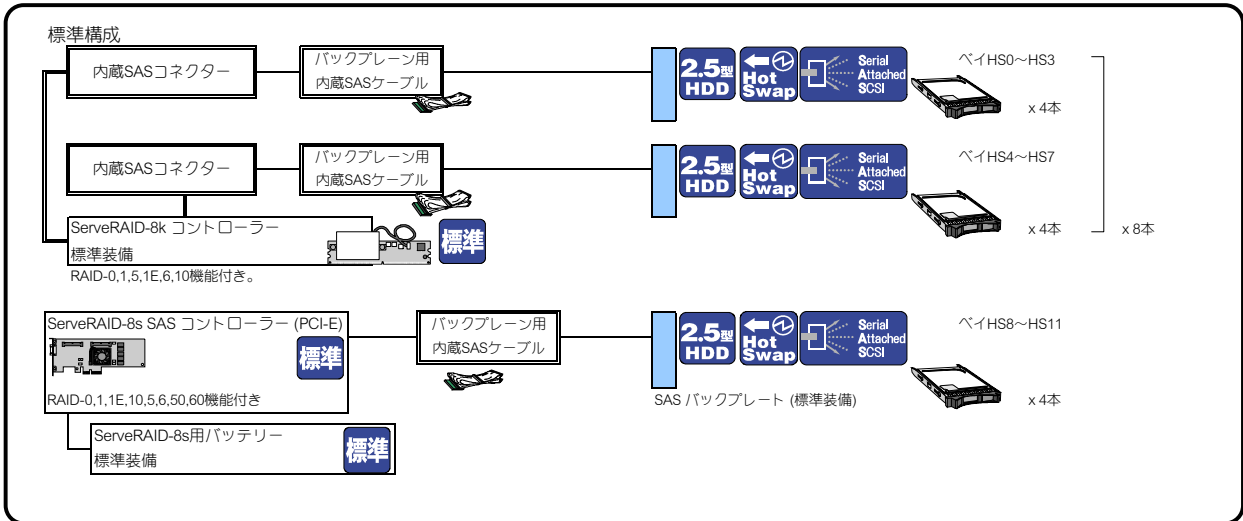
標準構成

内蔵SASコネクター

バックプレーン用
内蔵SASケーブル

2.5型 HDD

Hot Swap

Serial Attached SCSI

ベイHS0～HS3

x 4本

内蔵SASコネクター

バックプレーン用
内蔵SASケーブル

2.5型 HDD

Hot Swap

Serial Attached SCSI

ベイHS4～HS7

x 4本

x 8本

ServeRAID-8k コントローラー
標準装備
RAID-0,1,5,1E,6,10機能付き。

標準

ServeRAID-8s SAS コントローラー (PCI-E)

標準

RAID-0,1,1E,10,5,6,50,60機能付き

バックプレーン用
内蔵SASケーブル

2.5型 HDD

Hot Swap

Serial Attached SCSI

ベイHS8～HS11

SAS バックプレート (標準装備)

x 4本

ServeRAID-8s用バッテリー
標準装備

標準